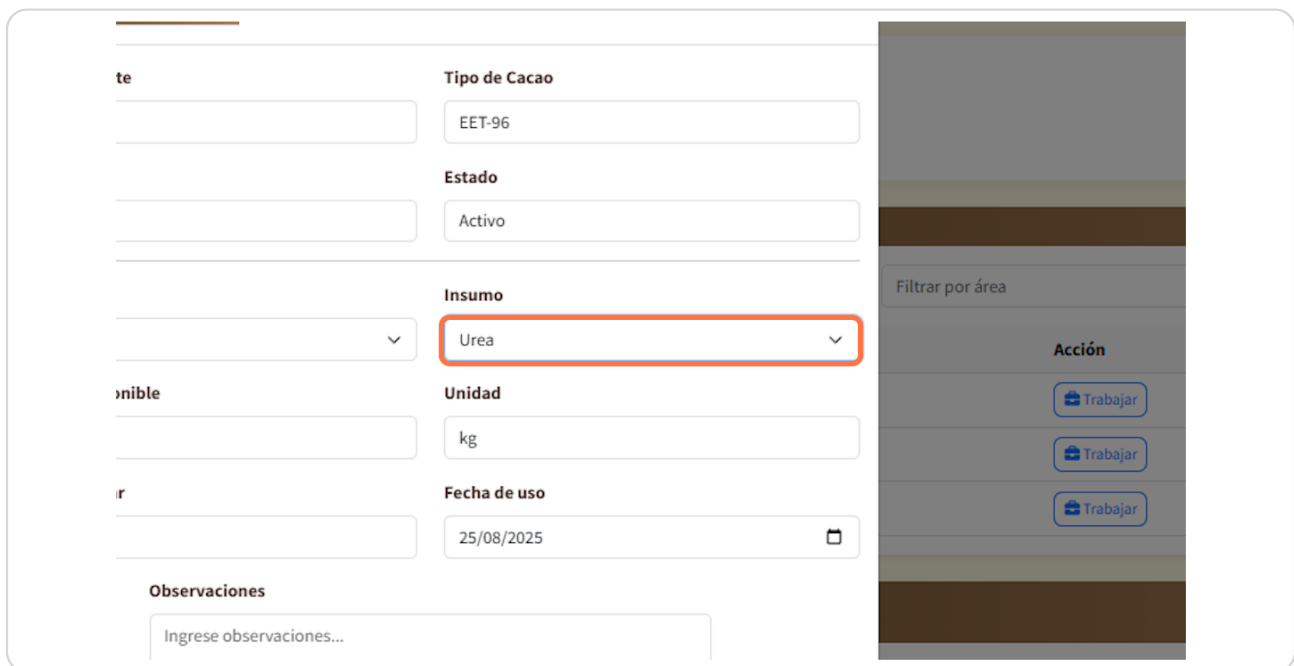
te

Tipo de Cacao

EET-96

Estado

Activo

Insumo

Urea

onible

Unidad

kg

ır

Fecha de uso

25/08/2025

Observaciones

Ingrese observaciones...

Filtrar por área

Acción

Trabajar

Trabajar

Trabajar